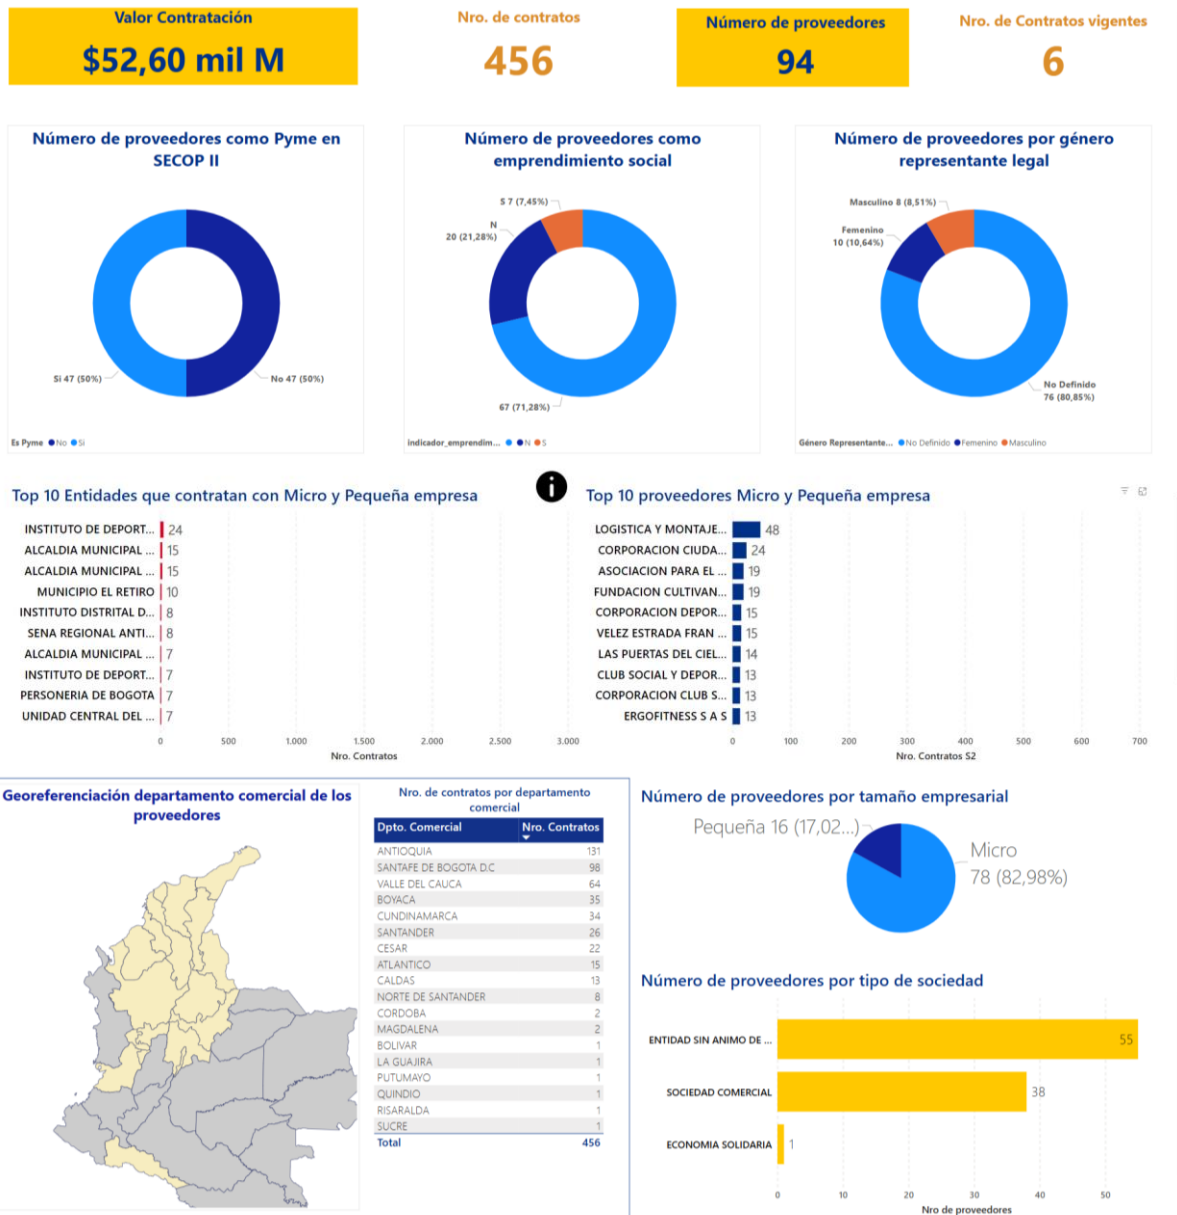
Valor Contratación
$52,60 mil M

Nro. de contratos
456

Número de proveedores
94

Nro. de Contratos vigentes
6

Número de proveedores como Pyme en SECOP II

Si 47 (50%)
No 47 (50%)

Es Pyme ● No ● Si

Número de proveedores como emprendimiento social

S 7 (7,45%)
N 20 (21,28%)
67 (71,28%)

indicador_emprendim... ● ● N ● S

Número de proveedores por género representante legal

Masculino 8 (8,51%)
Femenino 10 (10,64%)
No Definido 76 (80,85%)

Género Representante... ● No Definido ● Femenino ● Masculino

Top 10 Entidades que contratan con Micro y Pequeña empresa

| Entidad | Nro. Contratos |
|---|---|
| INSTITUTO DE DEPORT... | 24 |
| ALCALDIA MUNICIPAL ... | 15 |
| ALCALDIA MUNICIPAL ... | 15 |
| MUNICIPIO EL RETIRO | 10 |
| INSTITUTO DISTRITAL D... | 8 |
| SENA REGIONAL ANTI... | 8 |
| ALCALDIA MUNICIPAL ... | 7 |
| INSTITUTO DE DEPORT... | 7 |
| PERSONERIA DE BOGOTA | 7 |
| UNIDAD CENTRAL DEL ... | 7 |

0 500 1.000 1.500 2.000 2.500 3.000
Nro. Contratos

Top 10 proveedores Micro y Pequeña empresa

| Proveedor | Nro. Contratos S2 |
|---|---|
| LOGISTICA Y MONTAJE... | 48 |
| CORPORACION CIUDA... | 24 |
| ASOCIACION PARA EL ... | 19 |
| FUNDACION CULTIVAN... | 19 |
| CORPORACION DEPOR... | 15 |
| VELEZ ESTRADA FRAN ... | 15 |
| LAS PUERTAS DEL CIEL... | 14 |
| CLUB SOCIAL Y DEPOR... | 13 |
| CORPORACION CLUB S... | 13 |
| ERGOFITNESS S A S | 13 |

0 100 200 300 400 500 600 700
Nro. Contratos S2

Georeferenciación departamento comercial de los proveedores

Nro. de contratos por departamento comercial

| Dpto. Comercial | Nro. Contratos |
|---|---|
| ANTIOQUIA | 131 |
| SANTAFE DE BOGOTA D.C | 98 |
| VALLE DEL CAUCA | 64 |
| BOYACA | 35 |
| CUNDINAMARCA | 34 |
| SANTANDER | 26 |
| CESAR | 22 |
| ATLANTICO | 15 |
| CALDAS | 13 |
| NORTE DE SANTANDER | 8 |
| CORDOBA | 2 |
| MAGDALENA | 2 |
| BOLIVAR | 1 |
| LA GUAJIRA | 1 |
| PUTUMAYO | 1 |
| QUINDIO | 1 |
| RISARALDA | 1 |
| SUCRE | 1 |
| Total | 456 |

Número de proveedores por tamaño empresarial

Pequeña 16 (17,02...)
Micro 78 (82,98%)

Número de proveedores por tipo de sociedad

| Tipo | Nro de proveedores |
|---|---|
| ENTIDAD SIN ANIMO DE ... | 55 |
| SOCIEDAD COMERCIAL | 38 |
| ECONOMIA SOLIDARIA | 1 |

0 10 20 30 40 50
Nro de proveedores